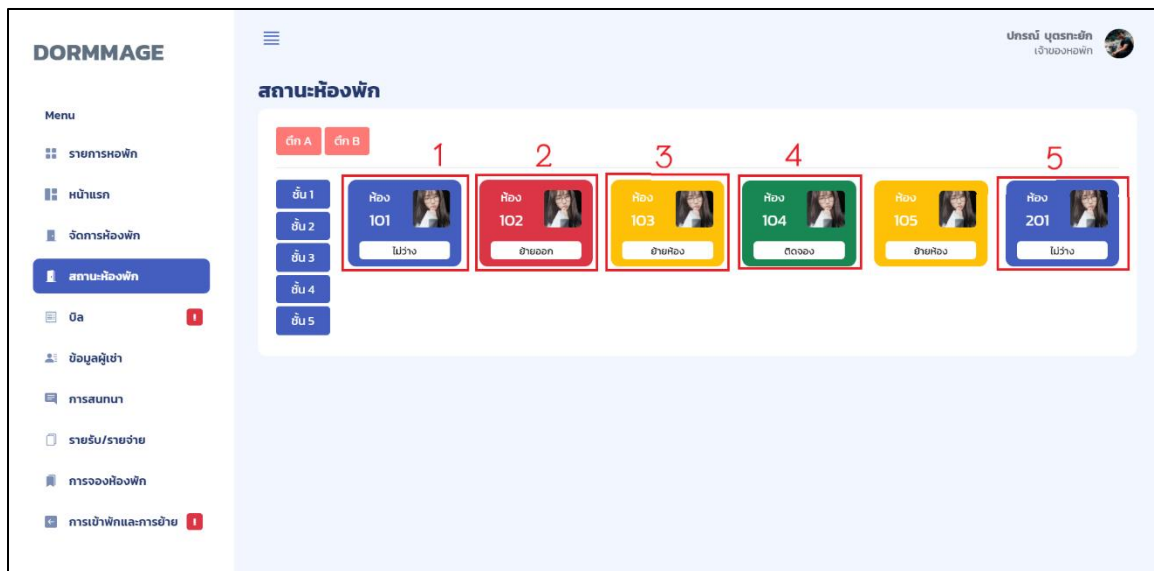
DORMMAGE

Menu

รายการหอพัก

หน้าแรก

จัดการห้องพัก

สถานะห้องพัก

บิล !

ข้อมูลผู้เช่า

การสนทนา

รายรับ/รายจ่าย

การจองห้องพัก

การเข้าพักและการย้าย !

≡

ปกรณ์ บุตรทะยัก
เจ้าของหอพัก

สถานะห้องพัก

ตึก A ตึก B

ชั้น 1
ชั้น 2
ชั้น 3
ชั้น 4
ชั้น 5

1
ห้อง
101
ไม่ว่าง

2
ห้อง
102
ย้ายออก

3
ห้อง
103
ย้ายห้อง

4
ห้อง
104
ติดจอง

ห้อง
105
ย้ายห้อง

5
ห้อง
201
ไม่ว่าง